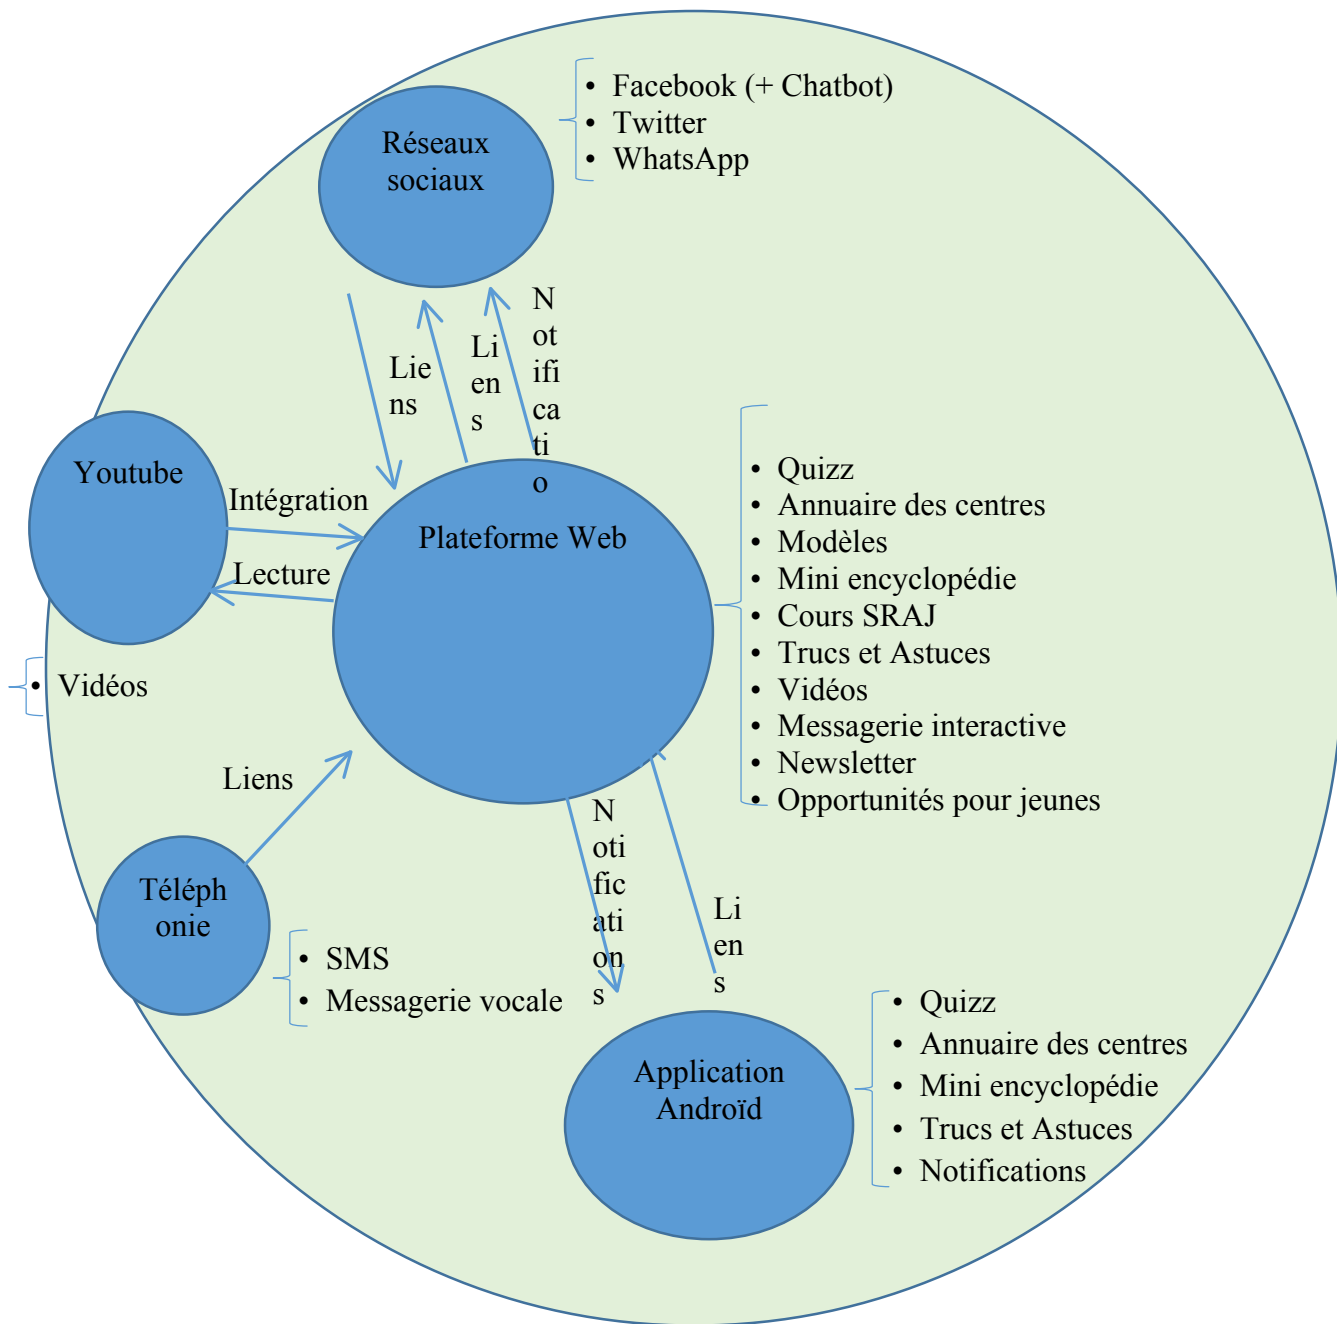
Réseaux sociaux

- Facebook (+ Chatbot)
- Twitter
- WhatsApp

Liens

Liens

Notificatio

Youtube

Intégration

Lecture

Plateforme Web

- Vidéos

- Quizz
- Annuaire des centres
- Modèles
- Mini encyclopédie
- Cours SRAJ
- Trucs et Astuces
- Vidéos
- Messagerie interactive
- Newsletter
- Opportunités pour jeunes

Liens

Téléphonie

- SMS
- Messagerie vocale

Notifications

Liens

Application Androïd

- Quizz
- Annuaire des centres
- Mini encyclopédie
- Trucs et Astuces
- Notifications